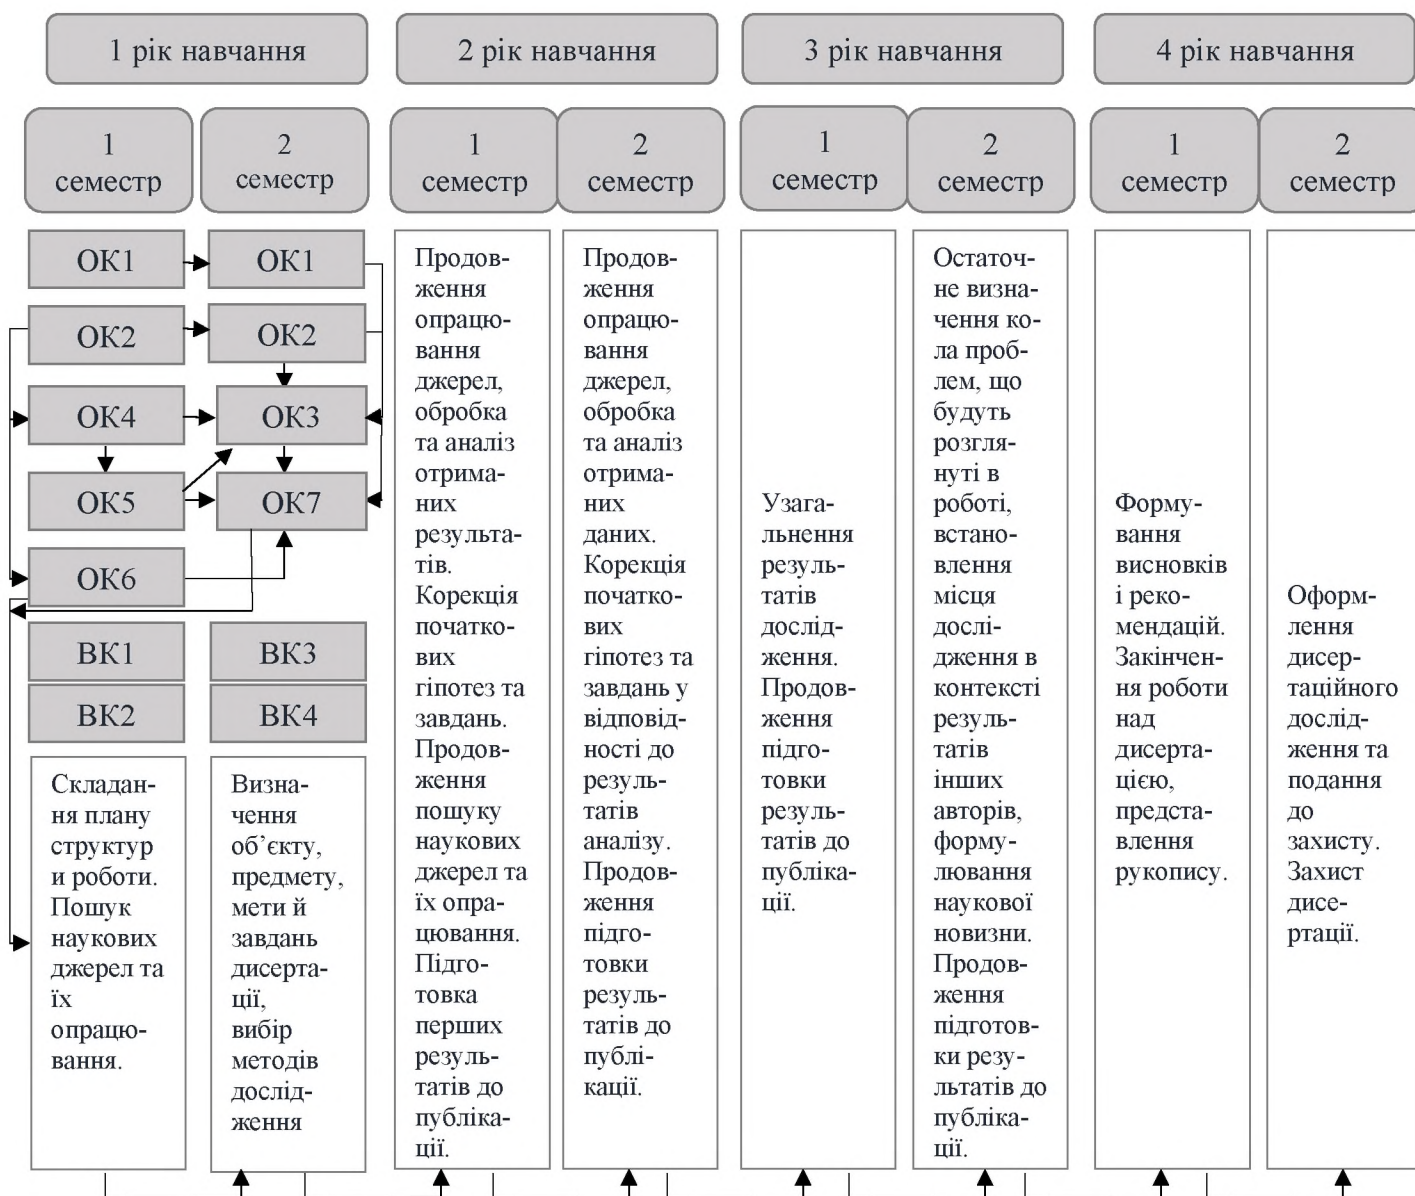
1 рік навчання

2 рік навчання

3 рік навчання

4 рік навчання

1 семестр

2 семестр

1 семестр

2 семестр

1 семестр

2 семестр

1 семестр

2 семестр

ОК1

ОК1

ОК2

ОК2

ОК4

ОК3

ОК5

ОК7

ОК6

ВК1

ВК3

ВК2

ВК4

Складання плану структур и роботи. Пошук наукових джерел та їх опрацювання.

Визначення об'єкту, предмету, мети й завдань дисертації, вибір методів дослідження

Продовження опрацювання джерел, обробка та аналіз отриманих результатів. Корекція початкових гіпотез та завдань. Продовження пошуку наукових джерел та їх опрацювання. Підготовка перших результатів до публікації.

Продовження опрацювання джерел, обробка та аналіз отриманих даних. Корекція початкових гіпотез та завдань у відповідності до результатів аналізу. Продовження підготовки результатів до публікації.

Узагальнення результатів дослідження. Продовження підготовки результатів до публікації.

Остаточне визначення кола проблем, що будуть розглянуті в роботі, встановлення місця дослідження в контексті результатів інших авторів, формулювання наукової новизни. Продовження підготовки результатів до публікації.

Формування висновків і рекомендацій. Закінчення роботи над дисертацією, представлення рукопису.

Оформлення дисертаційного дослідження та подання до захисту. Захист дисертації.